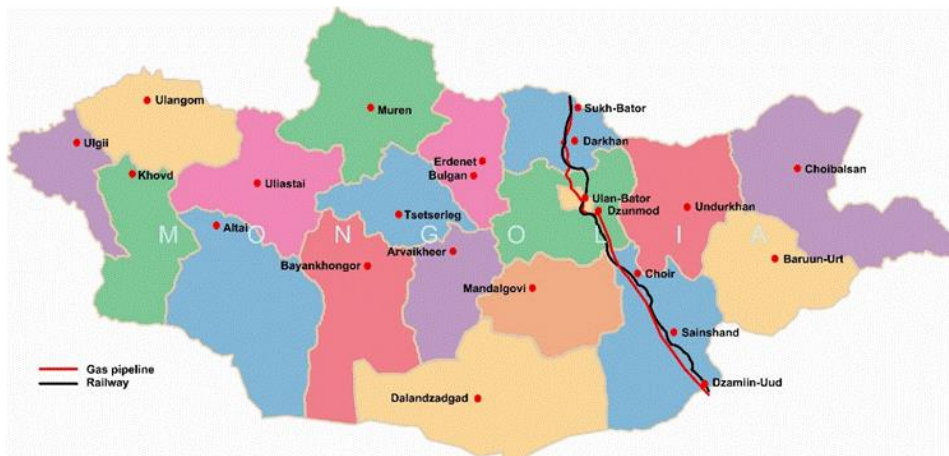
Ulangom
Muren
Sukh-Bator
Ulgii
Darkhan
Erdenet
Bulgan
Choibalsan
Khovd
Uliastai
Ulan-Bator
Dzunmod
Undurkhan
M O N G O L I A
Altai
Tsetserleg
Arvaikheer
Bayankhongor
Baruun-Urt
Choir
Mandalgovi
Sainshand
Gas pipeline
Railway
Dzamiin-Uud
Dalandzadgad